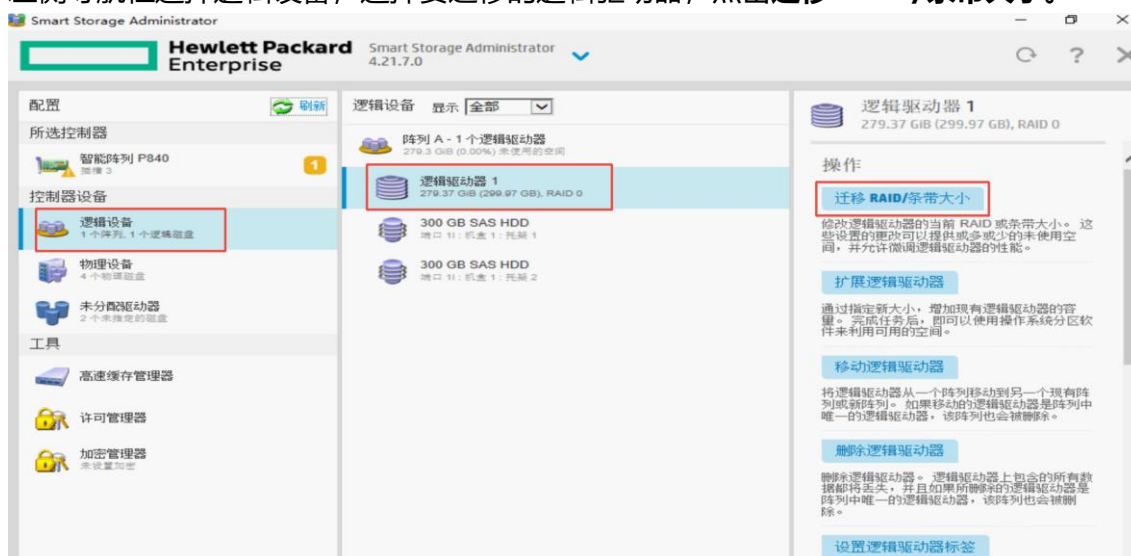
Smart Storage Administrator

Hewlett Packard Enterprise

Smart Storage Administrator 4.21.7.0

配置

刷新

所选控制器

智能阵列 P840

插槽 3

1

控制器设备

逻辑设备

1 个阵列, 1 个逻辑磁盘

物理设备

4 个物理磁盘

未分配驱动器

2 个未指定的磁盘

工具

高速缓存管理器

许可管理器

加密管理器

未设置加密

逻辑设备 显示 全部

阵列 A - 1 个逻辑驱动器

279.3 GiB (0.00%) 未使用的空间

逻辑驱动器 1

279.37 GiB (299.97 GB), RAID 0

300 GB SAS HDD

端口 1I : 机盒 1 : 托架 1

300 GB SAS HDD

端口 1I : 机盒 1 : 托架 2

逻辑驱动器 1

279.37 GiB (299.97 GB), RAID 0

操作

迁移 RAID/条带大小

修改逻辑驱动器的当前 RAID 或条带大小。这些设置的更改可以提供或多或少的未使用空间，并允许微调逻辑驱动器的性能。

扩展逻辑驱动器

通过指定新大小，增加现有逻辑驱动器的容量。完成任务后，即可以使用操作系统分区软件来利用可用的空间。

移动逻辑驱动器

将逻辑驱动器从一个阵列移动到另一个现有阵列或新阵列。如果移动的逻辑驱动器是阵列中唯一的逻辑驱动器，该阵列也会被删除。

删除逻辑驱动器

删除逻辑驱动器。逻辑驱动器上包含的所有数据都将丢失，并且如果所删除的逻辑驱动器是阵列中唯一的逻辑驱动器，该阵列也会被删除。

设置逻辑驱动器标签